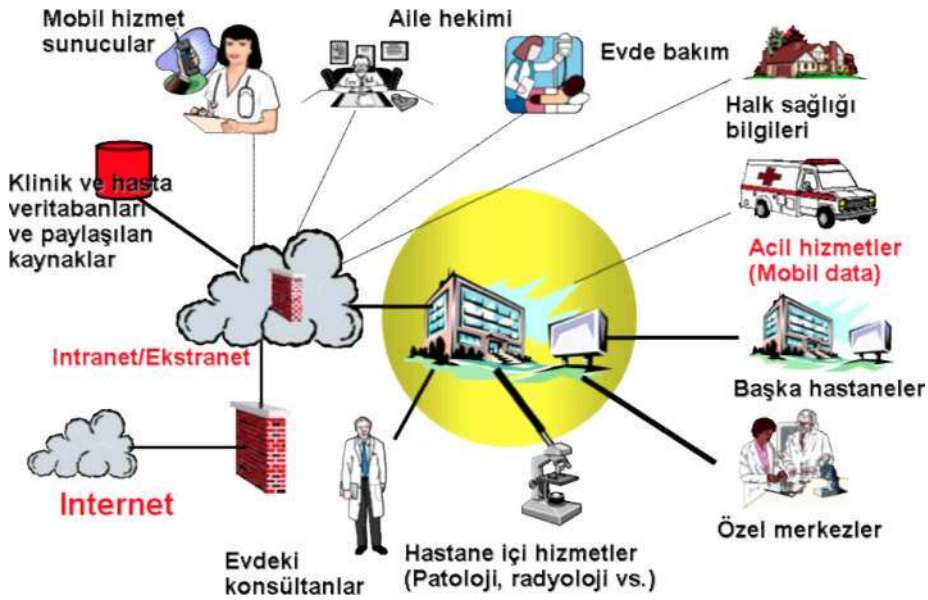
Mobil hizmet sunucular

Aile hekimi

Evde bakım

Halk sağlığı bilgileri

Klinik ve hasta veritabanları ve paylaşılan kaynaklar

Acil hizmetler (Mobil data)

Intranet/Ekstranet

Başka hastaneler

Internet

Özel merkezler

Evdeki konsültanlar

Hastane içi hizmetler (Patoloji, radyoloji vs.)